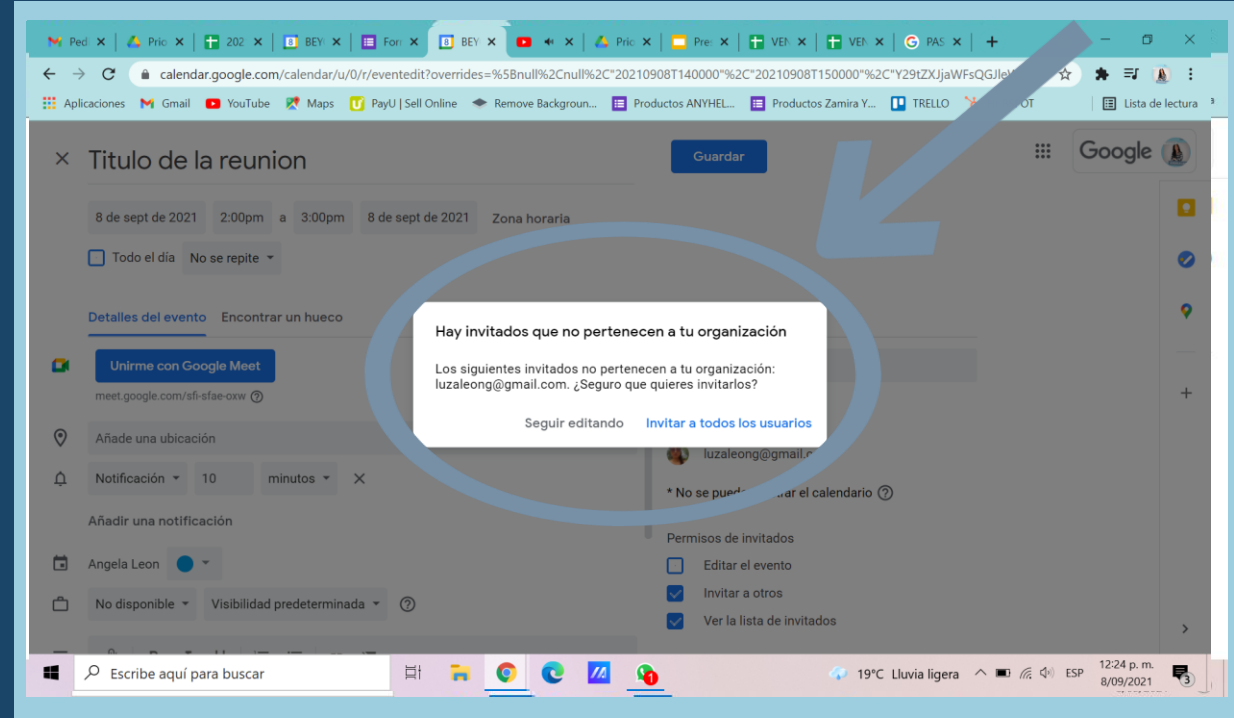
Ped ×
Prio ×
202 ×
BEY ×
Forr ×
BEY ×
Prio ×
Pres ×
VEN ×
VEN ×
PAS ×
+

calendar.google.com/calendar/u/0/r/eventedit?overrides=%5Bnull%2Cnull%2C"20210908T140000"%2C"20210908T150000"%2C"Y29tZXJjaWFsQGJle

Aplicaciones
Gmail
YouTube
Maps
PayU | Sell Online
Remove Backgroun...
Productos ANYHEL...
Productos Zamira Y...
TRELLO
OT
Lista de lectura

Titulo de la reunion

Guardar

Google

8 de sept de 2021 2:00pm a 3:00pm 8 de sept de 2021 Zona horaria

Todo el día No se repite

Detalles del evento Encontrar un hueco

Unirme con Google Meet

meet.google.com/sfi-sfae-oxw

Añade una ubicación

Notificación 10 minutos

Añadir una notificación

Angela Leon

No disponible Visibilidad predeterminada

Hay invitados que no pertenecen a tu organización

Los siguientes invitados no pertenecen a tu organización: luzaleong@gmail.com. ¿Seguro que quieres invitarlos?

Seguir editando Invitar a todos los usuarios

luzaleong@gmail.c

* No se pued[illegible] ar el calendario

Permisos de invitados

Editar el evento

Invitar a otros

Ver la lista de invitados

Escribe aquí para buscar

19°C Lluvia ligera ESP 12:24 p. m. 8/09/2021